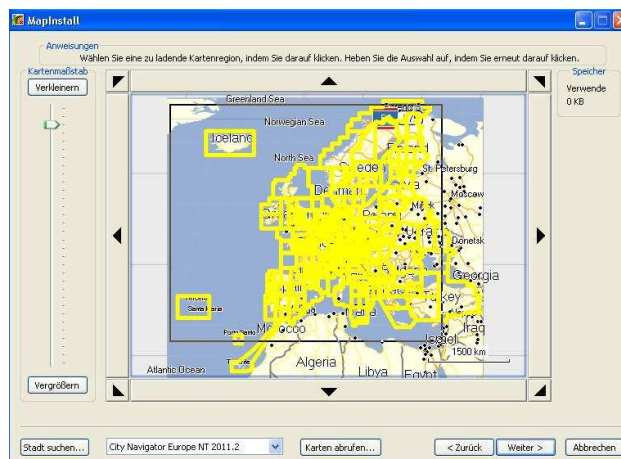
MapInstall

Anweisungen
Wählen Sie eine zu ladende Kartenregion, indem Sie darauf klicken. Heben Sie die Auswahl auf, indem Sie erneut darauf klicken.

Kartenmaßstab
Verkleinern

Speicher
Verwende
0 KB

Greenland Sea
Norwegian Sea
Iceland
North Sea
St Petersburg
Moscow
Donetsk
Georgia
Turkey
Iraq
Israel
Algeria
Libya
Egypt
Atlantic Ocean
1500 km

Vergrößern

Stadt suchen...
City Navigator Europe NT 2011.2
Karten abrufen...
< Zurück
Weiter >
Abbrechen